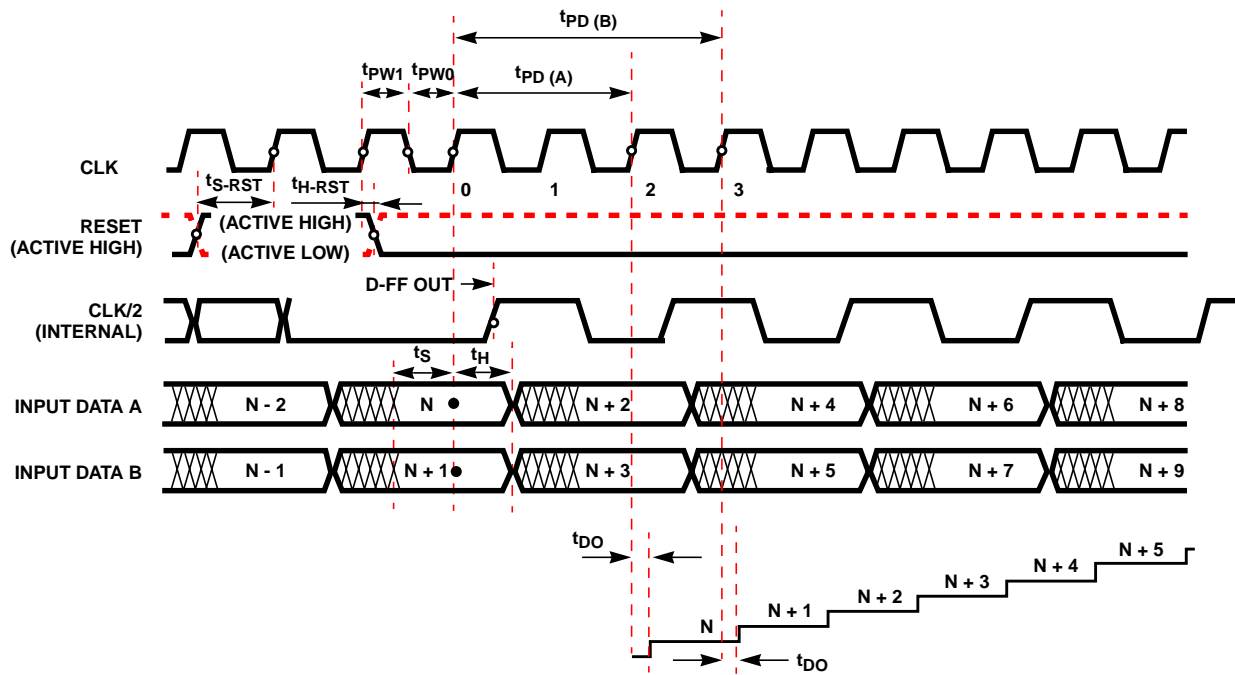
$t_{PD\ (B)}$

$t_{PW1}$ $t_{PW0}$ $t_{PD\ (A)}$

CLK

0 1 2 3

$t_{S\text{-}RST}$ $t_{H\text{-}RST}$

RESET (ACTIVE HIGH)

(ACTIVE HIGH)

(ACTIVE LOW)

D-FF OUT

CLK/2 (INTERNAL)

$t_S$ $t_H$

INPUT DATA A

N - 2

N

N + 2

N + 4

N + 6

N + 8

INPUT DATA B

N - 1

N + 1

N + 3

N + 5

N + 7

N + 9

$t_{DO}$

N + 5

N + 4

N + 3

N + 2

N + 1

N

$t_{DO}$